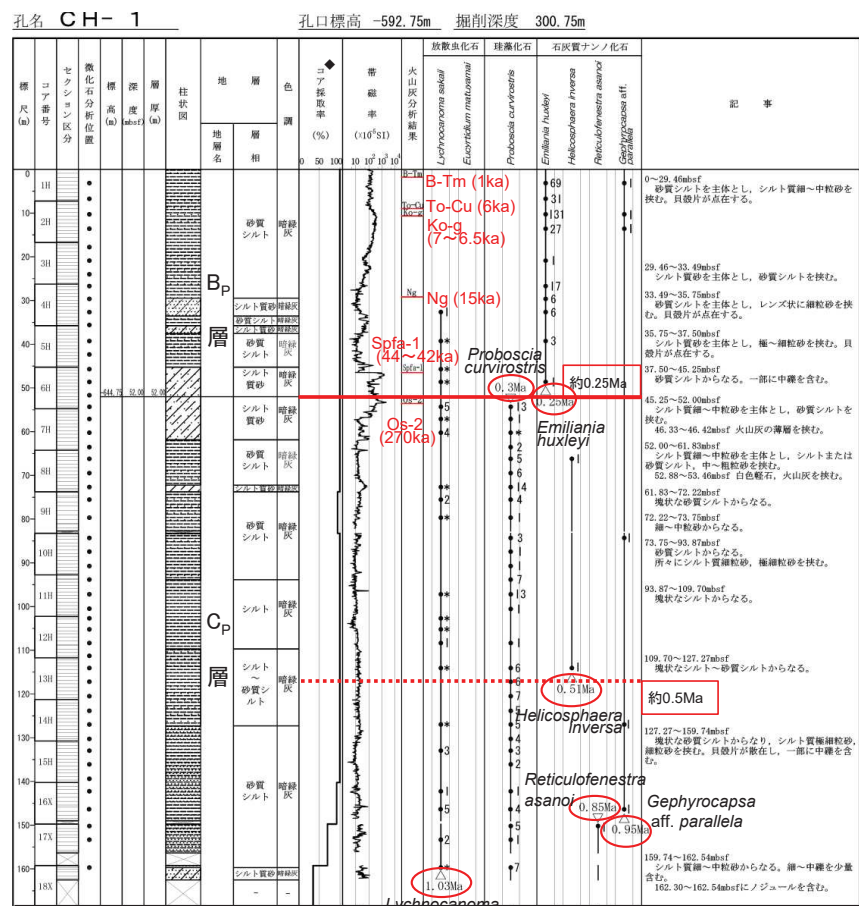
孔名 CH-1　　孔口標高 -592.75m　掘削深度 300.75m

標尺(m)
コア番号
セクション区分
微化石分析位置
標高(m)
深度(mbsf)
層厚(m)
柱状図
地層
地層名
層相
色調
コア採取率(%)
0 50 100
帯磁率($\times10^{-6}$SI)
10 $10^2$ $10^3$ $10^4$
火山灰分析結果
放散虫化石
Lychnocanoma sakaii
Eucyrtidium matuyamai
珪藻化石
Proboscia curvirostris
石灰質ナンノ化石
Emiliania huxleyi
Helicosphaera inversa
Reticulofenestra asanoi
Gephyrocapsa aff. parallela
記事

0
10
20
30
40
50
60
70
80
90
100
110
120
130
140
150
160

1H
2H
3H
4H
5H
6H
7H
8H
9H
10H
11H
12H
13H
14H
15H
16X
17X
18X

-644.75 52.00 52.00

$B_P$層
$C_P$層

砂質シルト 暗緑灰
シルト質砂 暗緑灰
砂質シルト 暗緑灰
シルト質砂 暗緑灰
砂質シルト 暗緑灰
シルト質砂 暗緑灰
シルト質砂 暗緑灰
砂質シルト 暗緑灰
シルト質砂 暗緑灰
砂質シルト 暗緑灰
シルト 暗緑灰
シルト～砂質シルト 暗緑灰
砂質シルト 暗緑灰
シルト質砂 暗緑灰

B-Tm
To-Cu
Ko-g
Ng
Spfa-1
Os-2

B-Tm (1ka)
To-Cu (6ka)
Ko-g (7～6.5ka)
Ng (15ka)
Spfa-1 (44～42ka)
Os-2 (270ka)

69
31
131
27
1
17
6
6
3
1
5
13
4
4
2
5
6
14
4
1
3
1
7
13
1
6
7
5
1
3
2
4
1
5
2
7
1
1
4
5
1
2
1

Proboscia curvirostris
0.3Ma
0.25Ma
約0.25Ma
Emiliania huxleyi
0.51Ma
約0.5Ma
Helicosphaera inversa
Reticulofenestra asanoi
0.85Ma
Gephyrocapsa aff. parallela
0.95Ma
1.03Ma
Lychnocanoma

0～29.46mbsf
砂質シルトを主体とし、シルト質細～中粒砂を挟む。貝殻片が点在する。

29.46～33.49mbsf
シルト質砂を主体とし、砂質シルトを挟む。

33.49～35.75mbsf
砂質シルトを主体とし、レンズ状に細粒砂を挟む。貝殻片が点在する。

35.75～37.50mbsf
シルト質砂を主体とし、極～細粒砂を挟む。貝殻片が点在する。

37.50～45.25mbsf
シルト質砂からなる。一部に中礫を含む。

45.25～52.00mbsf
シルト質細～中粒砂を主体とし、砂質シルトを挟む。
46.33～46.42mbsf 火山灰の薄層を挟む。

52.00～61.83mbsf
シルト質細～中粒砂を主体とし、シルトまたは砂質シルト、中～粗粒砂を挟む。
52.88～53.46mbsf 白色軽石，火山灰を挟む。

61.83～72.22mbsf
塊状な砂質シルトからなる。

72.22～73.75mbsf
細～中粒砂からなる。

73.75～93.87mbsf
砂質シルトからなる。
所々にシルト質細粒砂，極細粒砂を挟む。

93.87～109.70mbsf
塊状なシルトからなる。

109.70～127.27mbsf
塊状なシルト～砂質シルトからなる。

127.27～159.74mbsf
塊状な砂質シルトからなり，シルト質極細粒砂，細粒砂を挟む。貝殻片が散在し，一部に中礫を含む。

159.74～162.54mbsf
シルト質細～中粒砂からなる。細～中礫を少量含む。
162.30～162.54mbsfにノジュールを含む。